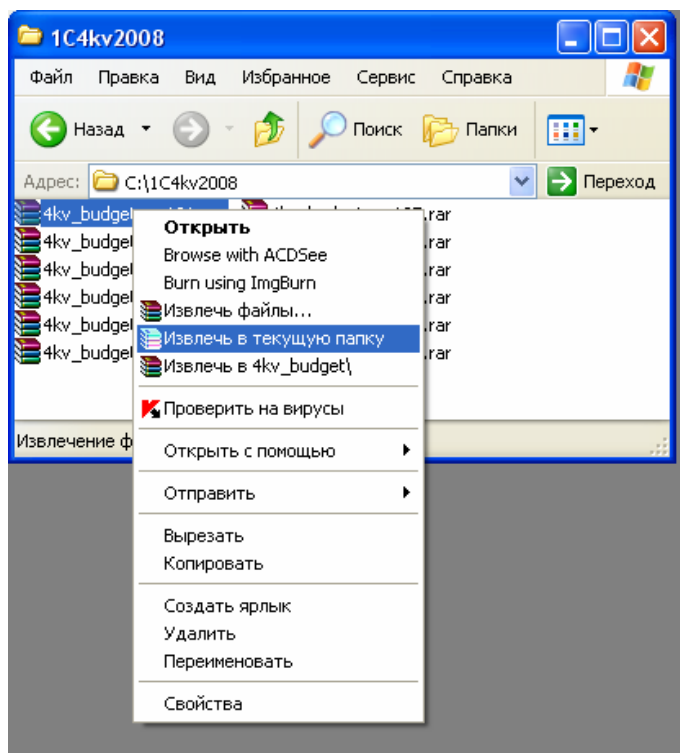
1C4kv2008

Файл Правка Вид Избранное Сервис Справка

Назад Поиск Папки

Адрес: C:\1C4kv2008 Переход

4kv_budget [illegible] rar
4kv_budget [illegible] rar
4kv_budget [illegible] rar
4kv_budget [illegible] rar
4kv_budget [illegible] rar
4kv_budget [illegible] rar

Извлечение ф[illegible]

Открыть
Browse with ACDSee
Burn using ImgBurn
Извлечь файлы...
Извлечь в текущую папку
Извлечь в 4kv_budget\
Проверить на вирусы
Открыть с помощью
Отправить
Вырезать
Копировать
Создать ярлык
Удалить
Переименовать
Свойства